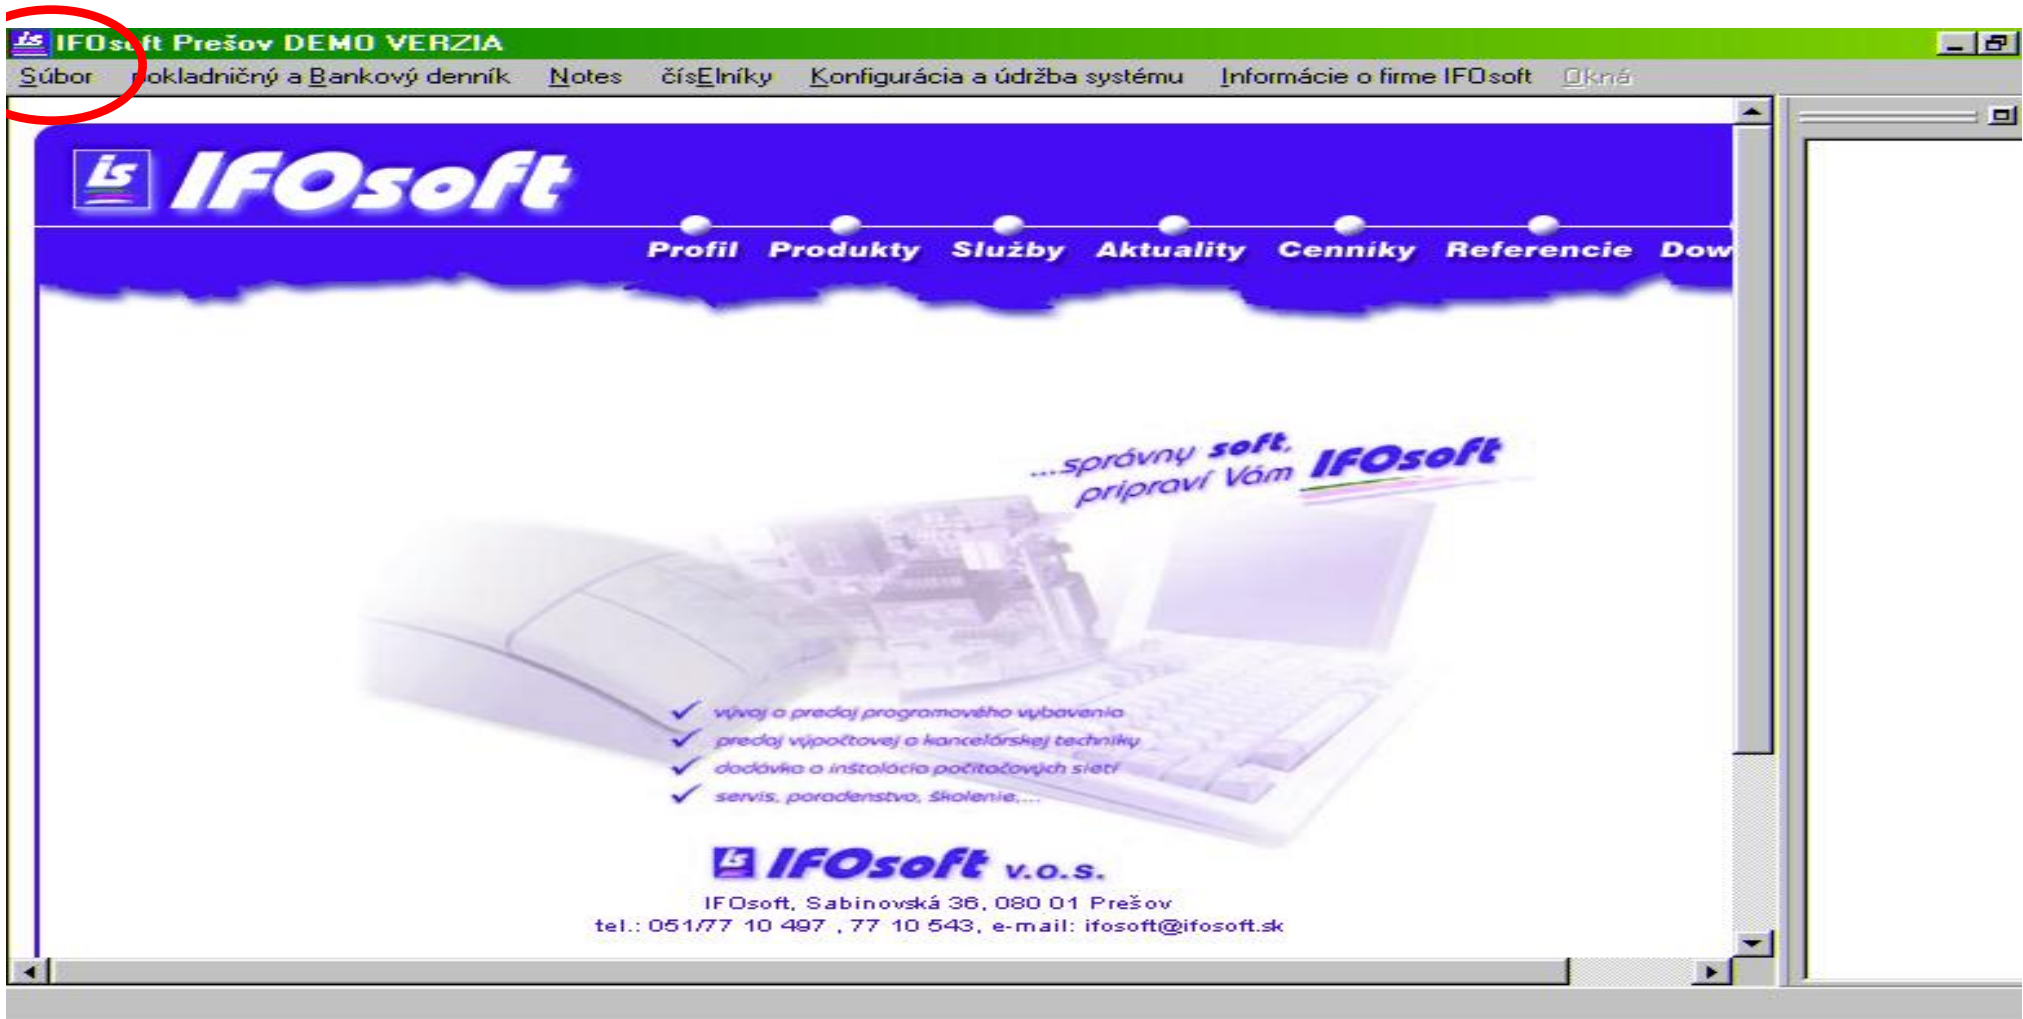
IFOs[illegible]ft Prešov DEMO VERZIA

Súbor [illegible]okladničný a Bankový denník Notes čísElníky Konfigurácia a údržba systému Informácie o firme IFOsoft Okná

IFOsoft

Profil Produkty Služby Aktuality Cenníky Referencie Dow

...správny soft, pripraví Vám IFOsoft

vývoj a predaj programového vybavenia
predaj výpočtovej a kancelárskej techniky
dodávka a inštalácia počítačových sietí
servis, poradenstvo, školenie,...

IFOsoft v.o.s.

IFOsoft, Sabinovská 36, 080 01 Prešov
tel.: 051/77 10 497 , 77 10 543, e-mail: ifosoft@ifosoft.sk